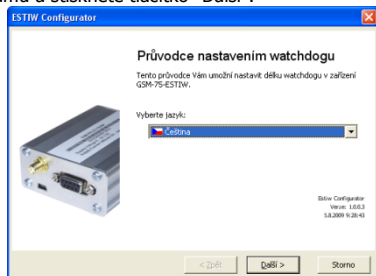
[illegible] a stiskněte tlačítko "Další".

ESTIW Configurator

Průvodce nastavením watchdogu

Tento průvodce Vám umožní nastavit délku watchdogu v zařízení GSM-75-ESTIW.

Vyberte jazyk:

Čeština

ESTIW Configurator
Verze: 1.0.0.3
5.8.2009 9:28:43

< Zpět

Další >

Storno